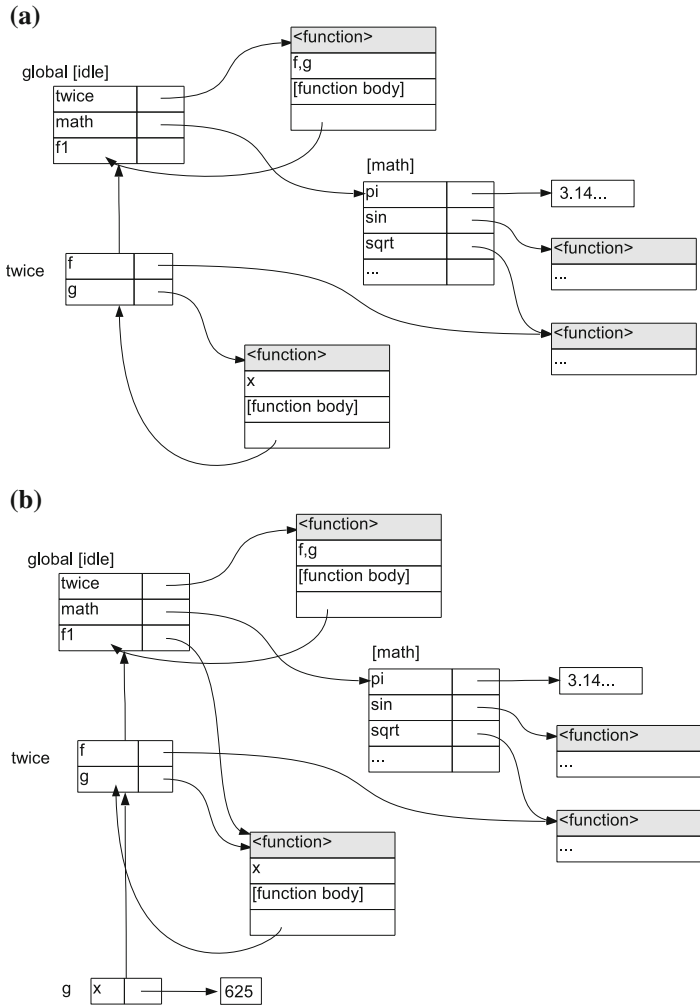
(a)

<function>
f,g
[function body]

global [idle]
twice
math
f1

[math]
pi
sin
sqrt
...

3.14...

twice
f
g

<function>
...

<function>
...

<function>
x
[function body]

(b)

<function>
f,g
[function body]

global [idle]
twice
math
f1

[math]
pi
sin
sqrt
...

3.14...

twice
f
g

<function>
...

<function>
...

<function>
x
[function body]

g
x
625